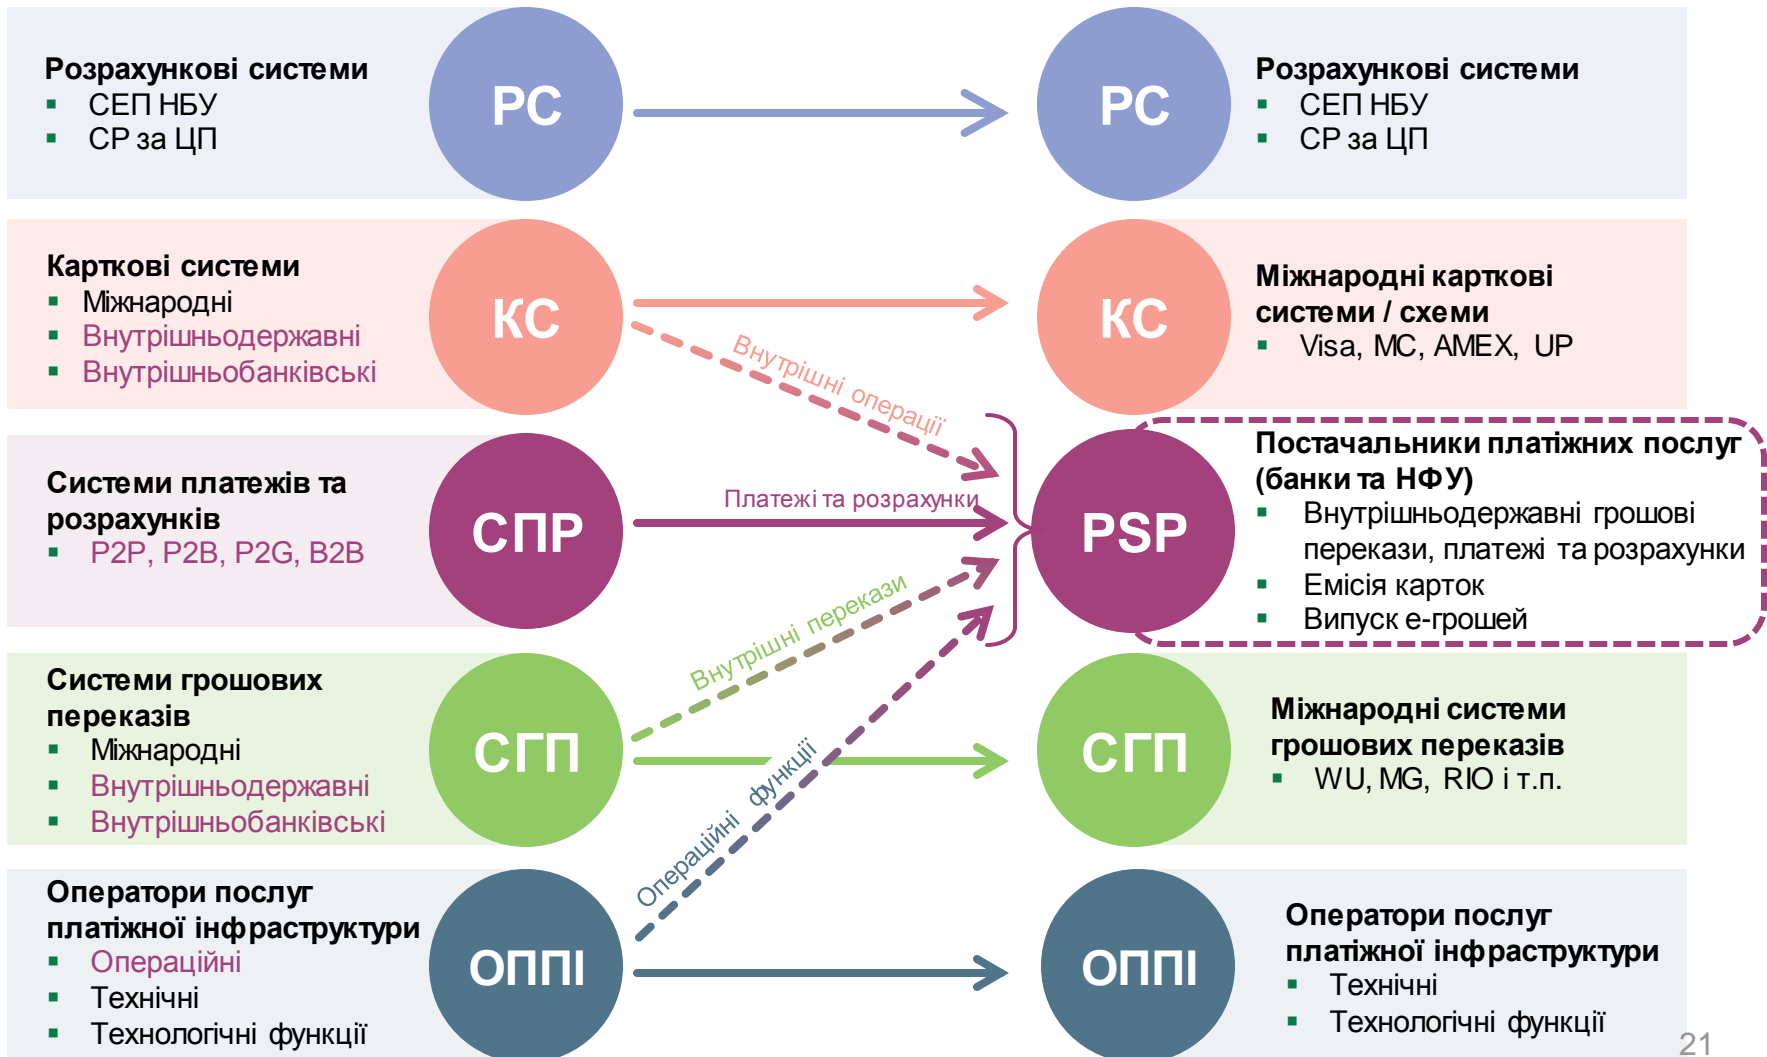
Розрахункові системи
- СЕП НБУ
- СР за ЦП

PC

PC

Розрахункові системи
- СЕП НБУ
- СР за ЦП

Карткові системи
- Міжнародні
- Внутрішньодержавні
- Внутрішньобанківські

КС

Внутрішні операції

КС

Міжнародні карткові системи / схеми
- Visa, MC, AMEX, UP

Системи платежів та розрахунків
- P2P, P2B, P2G, B2B

СПР

Платежі та розрахунки

PSP

Постачальники платіжних послуг (банки та НФУ)
- Внутрішньодержавні грошові перекази, платежі та розрахунки
- Емісія карток
- Випуск е-грошей

Внутрішні перекази

Системи грошових переказів
- Міжнародні
- Внутрішньодержавні
- Внутрішньобанківські

СГП

Операційні функції

СГП

Міжнародні системи грошових переказів
- WU, MG, RIO і т.п.

Оператори послуг платіжної інфраструктури
- Операційні
- Технічні
- Технологічні функції

ОППІ

ОППІ

Оператори послуг платіжної інфраструктури
- Технічні
- Технологічні функції

21